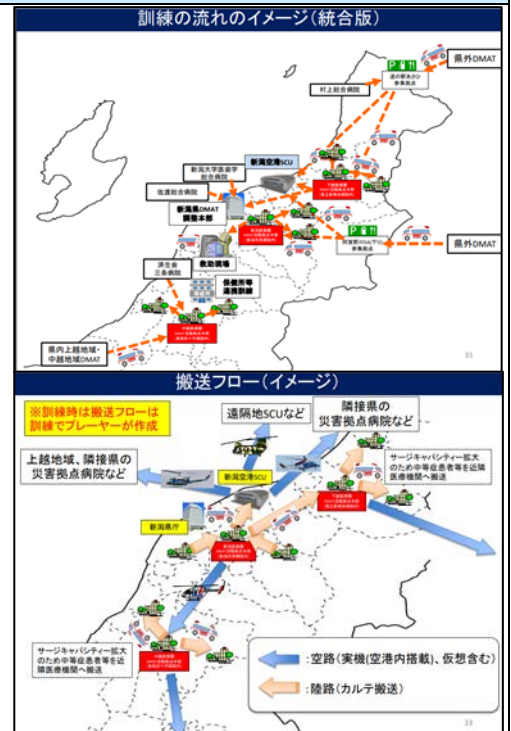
訓練の流れのイメージ（統合版）

県外DMAT

道の駅あさひ 参集拠点

村上総合病院

新潟大学医歯学総合病院

新潟空港SCU

佐渡総合病院

新潟県DMAT調整本部

救助現場

県外DMAT

済生会三条病院

保健所等通信訓練

県内上越地域・中越地域DMAT

31

搬送フロー（イメージ）

※訓練時は搬送フローは訓練でプレーヤーが作成

遠隔地SCUなど

隣接県の災害拠点病院など

上越地域、隣接県の災害拠点病院など

新潟空港SCU

新潟県庁

サージキャパシティー拡大のため中等症患者等を近隣医療機関へ搬送

サージキャパシティー拡大のため中等症患者等を近隣医療機関へ搬送

：空路（実機（空港内搭載）、仮想含む）

：陸路（カルテ搬送）

33